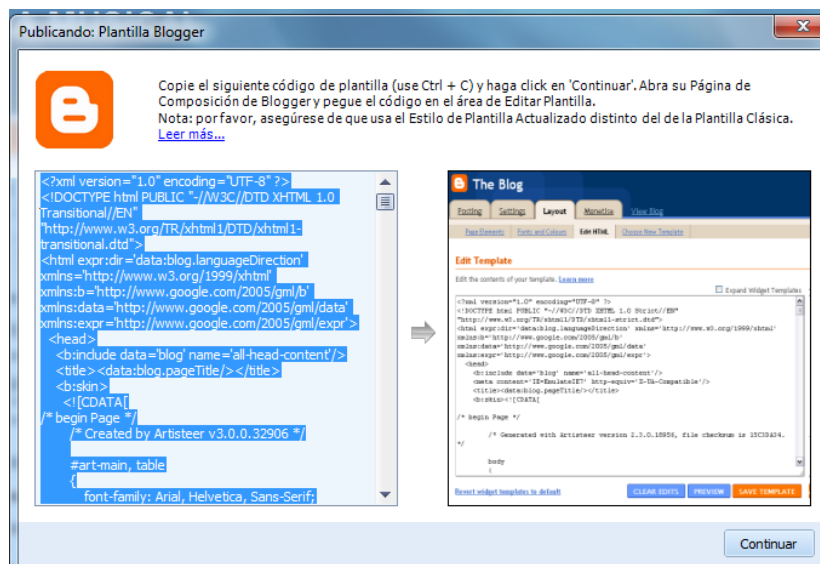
Publicando: Plantilla Blogger

Copie el siguiente código de plantilla (use Ctrl + C) y haga click en 'Continuar'. Abra su Página de Composición de Blogger y pegue el código en el área de Editar Plantilla.
Nota: por favor, asegúrese de que usa el Estilo de Plantilla Actualizado distinto del de la Plantilla Clásica.
Leer más...

<?xml version="1.0" encoding="UTF-8" ?>
<!DOCTYPE html PUBLIC "-//W3C//DTD XHTML 1.0 Transitional//EN"
"http://www.w3.org/TR/xhtml1/DTD/xhtml1-transitional.dtd">
<html expr:dir='data:blog.languageDirection' xmlns='http://www.w3.org/1999/xhtml' xmlns:b='http://www.google.com/2005/gml/b' xmlns:data='http://www.google.com/2005/gml/data' xmlns:expr='http://www.google.com/2005/gml/expr'>
<head>
<b:include data='blog' name='all-head-content'/>
<title><data:blog.pageTitle/></title>
<b:skin>
<![CDATA[
/* begin Page */
/* Created by Artisteer v3.0.0.32906 */
#art-main, table
{
font-family: Arial, Helvetica, Sans-Serif;

The Blog

Posting Settings Layout Monetize View Blog

Page Elements Fonts and Colours Edit HTML Choose New Template

Edit Template

Edit the contents of your template. Learn more

Expand Widget Templates

<?xml version="1.0" encoding="UTF-8" ?>
<!DOCTYPE html PUBLIC "-//W3C//DTD XHTML 1.0 Strict//EN"
"http://www.w3.org/TR/xhtml1/DTD/xhtml1-strict.dtd">
<html expr:dir='data:blog.languageDirection' xmlns='http://www.w3.org/1999/xhtml'
xmlns:b='http://www.google.com/2005/gml/b'
xmlns:data='http://www.google.com/2005/gml/data'
xmlns:expr='http://www.google.com/2005/gml/expr'>
<head>
<b:include data='blog' name='all-head-content'/>
<meta content='IE=EmulateIE7' http-equiv='X-UA-Compatible'/>
<title><data:blog.pageTitle/></title>
<b:skin><![CDATA[

/* begin Page */

/* Generated with Artisteer version 2.3.0.18856, file checksum is 15C38A34.
*/

body
{

Revert widget templates to default

CLEAR EDITS PREVIEW SAVE TEMPLATE

Continuar